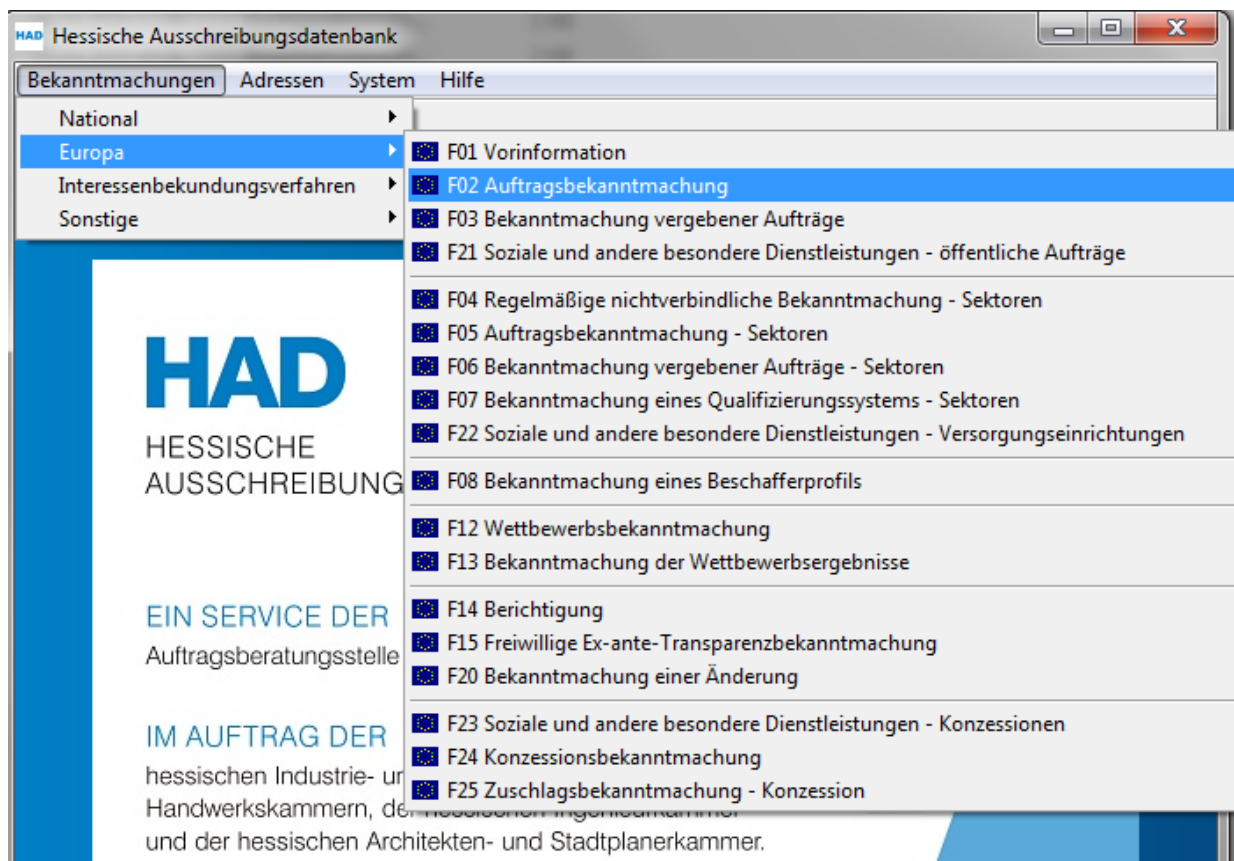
HAD Hessische Ausschreibungsdatenbank

Bekanntmachungen Adressen System Hilfe

National
Europa
Interessenbekundungsverfahren
Sonstige

F01 Vorinformation
F02 Auftragsbekanntmachung
F03 Bekanntmachung vergebener Aufträge
F21 Soziale und andere besondere Dienstleistungen - öffentliche Aufträge

F04 Regelmäßige nichtverbindliche Bekanntmachung - Sektoren
F05 Auftragsbekanntmachung - Sektoren
F06 Bekanntmachung vergebener Aufträge - Sektoren
F07 Bekanntmachung eines Qualifizierungssystems - Sektoren
F22 Soziale und andere besondere Dienstleistungen - Versorgungseinrichtungen

F08 Bekanntmachung eines Beschafferprofils

F12 Wettbewerbsbekanntmachung
F13 Bekanntmachung der Wettbewerbsergebnisse

F14 Berichtigung
F15 Freiwillige Ex-ante-Transparenzbekanntmachung
F20 Bekanntmachung einer Änderung

F23 Soziale und andere besondere Dienstleistungen - Konzessionen
F24 Konzessionsbekanntmachung
F25 Zuschlagsbekanntmachung - Konzession

HAD
HESSISCHE
AUSSCHREIBUNG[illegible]

EIN SERVICE DER
Auftragsberatungsstelle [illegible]

IM AUFTRAG DER
hessischen Industrie- u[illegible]
Handwerkskammern, de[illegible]
und der hessischen Architekten- und Stadtplanerkammer.